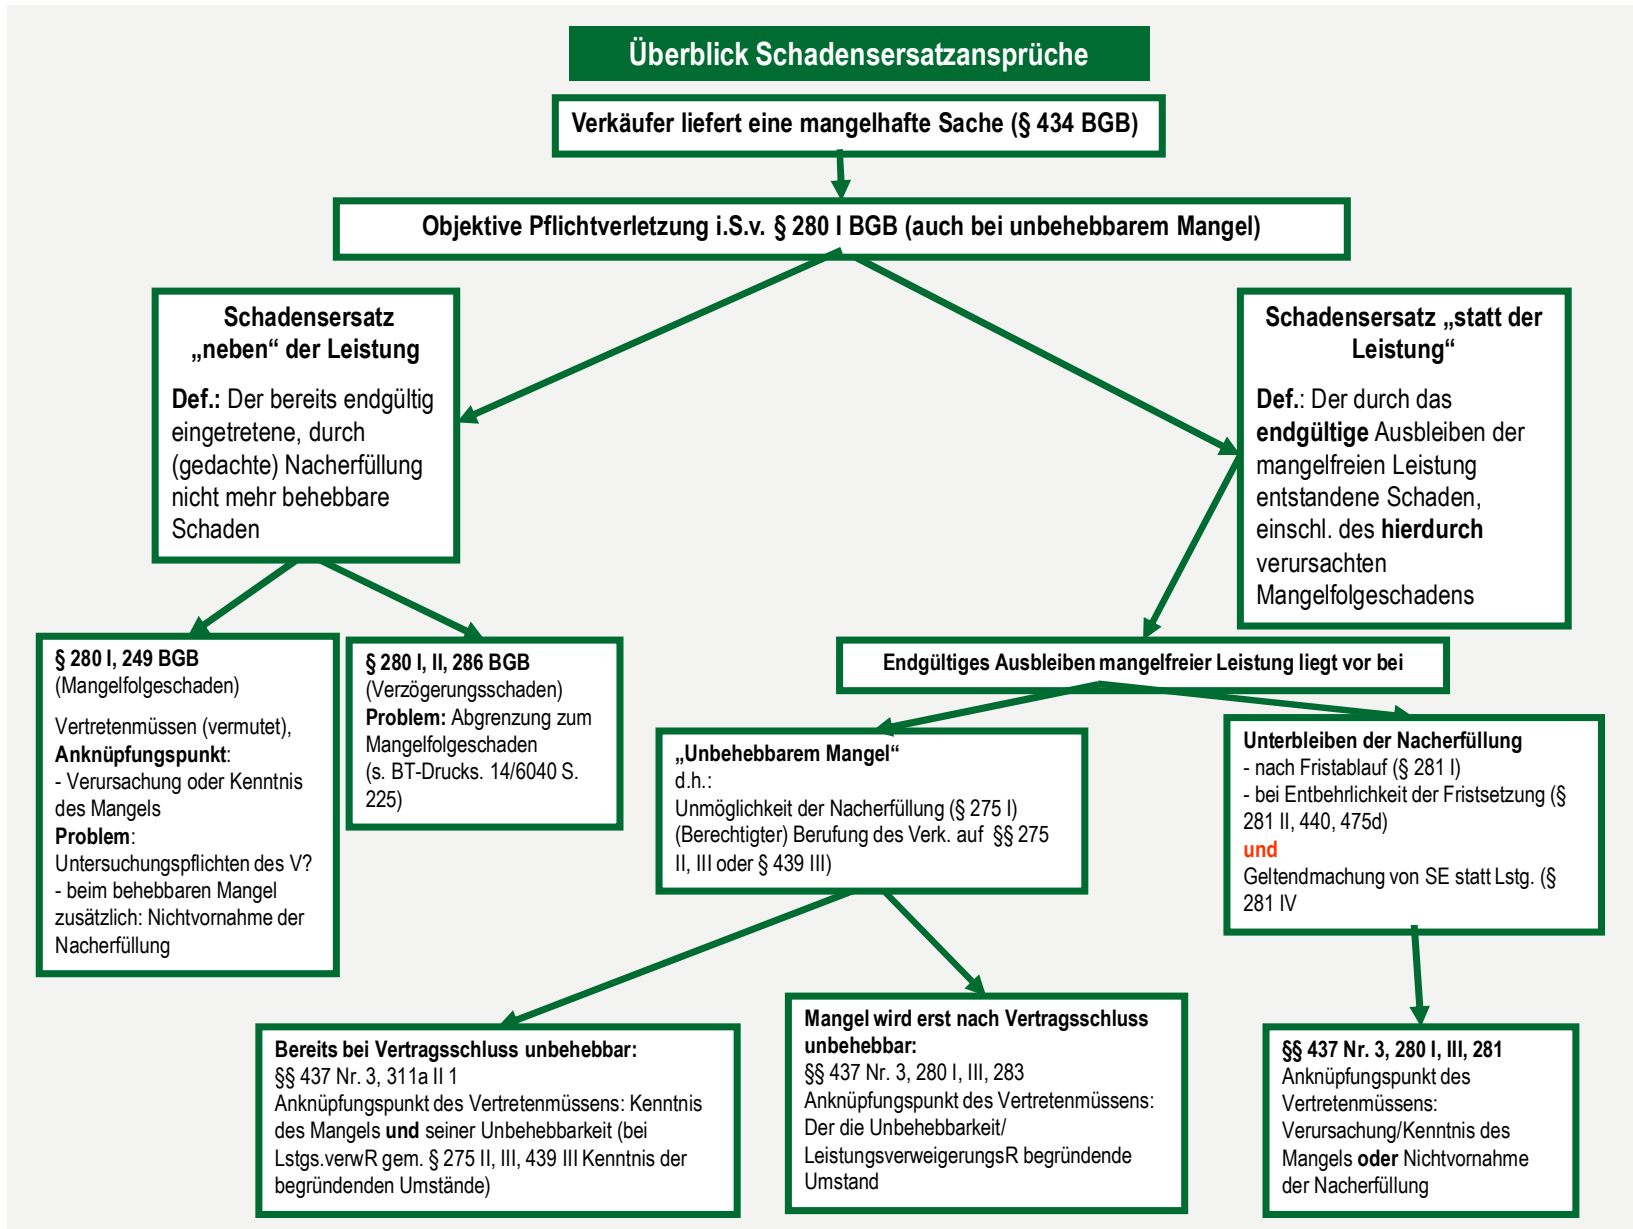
Überblick Schadensersatzansprüche

Verkäufer liefert eine mangelhafte Sache (§ 434 BGB)

Objektive Pflichtverletzung i.S.v. § 280 I BGB (auch bei unbehebbarem Mangel)

Schadensersatz „neben“ der Leistung

Def.: Der bereits endgültig eingetretene, durch (gedachte) Nacherfüllung nicht mehr behebbare Schaden

Schadensersatz „statt der Leistung“

Def.: Der durch das endgültige Ausbleiben der mangelfreien Leistung entstandene Schaden, einschl. des hierdurch verursachten Mangelfolgeschadens

§ 280 I, 249 BGB
(Mangelfolgeschaden)

Vertretenmüssen (vermutet), Anknüpfungspunkt:
- Verursachung oder Kenntnis des Mangels
Problem:
Untersuchungspflichten des V?
- beim behebbaren Mangel zusätzlich: Nichtvornahme der Nacherfüllung

§ 280 I, II, 286 BGB
(Verzögerungsschaden)
Problem: Abgrenzung zum Mangelfolgeschaden
(s. BT-Drucks. 14/6040 S. 225)

Endgültiges Ausbleiben mangelfreier Leistung liegt vor bei

„Unbehebbarem Mangel“
d.h.:
Unmöglichkeit der Nacherfüllung (§ 275 I)
(Berechtigter) Berufung des Verk. auf §§ 275 II, III oder § 439 III)

Unterbleiben der Nacherfüllung
- nach Fristablauf (§ 281 I)
- bei Entbehrlichkeit der Fristsetzung (§ 281 II, 440, 475d)
und
Geltendmachung von SE statt Lstg. (§ 281 IV

Bereits bei Vertragsschluss unbehebbar:
§§ 437 Nr. 3, 311a II 1
Anknüpfungspunkt des Vertretenmüssens: Kenntnis des Mangels und seiner Unbehebbarkeit (bei Lstgs.verwR gem. § 275 II, III, 439 III Kenntnis der begründenden Umstände)

Mangel wird erst nach Vertragsschluss unbehebbar:
§§ 437 Nr. 3, 280 I, III, 283
Anknüpfungspunkt des Vertretenmüssens:
Der die Unbehebbarkeit/ LeistungsverweigerungsR begründende Umstand

§§ 437 Nr. 3, 280 I, III, 281
Anknüpfungspunkt des Vertretenmüssens:
Verursachung/Kenntnis des Mangels oder Nichtvornahme der Nacherfüllung